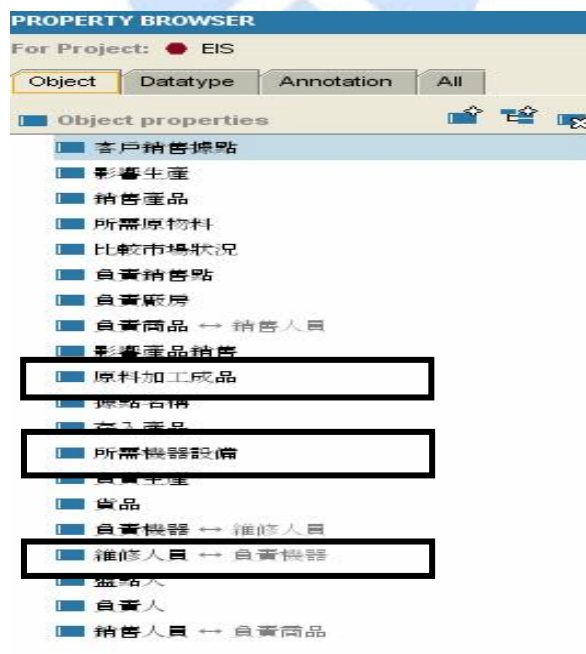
PROPERTY BROWSER
For Project: EIS

Object | Datatype | Annotation | All

Object properties

客戶銷售據點
影響生產
銷售產品
所需原物料
比較市場狀況
負責銷售點
負責廠房
負責商品 ↔ 銷售人員
影響產品銷售
原料加工成品
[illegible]
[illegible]
所需機器設備
負責生產
貨品
負責機器 ↔ 維修人員
維修人員 ↔ 負責機器
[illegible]
負責人
銷售人員 ↔ 負責商品